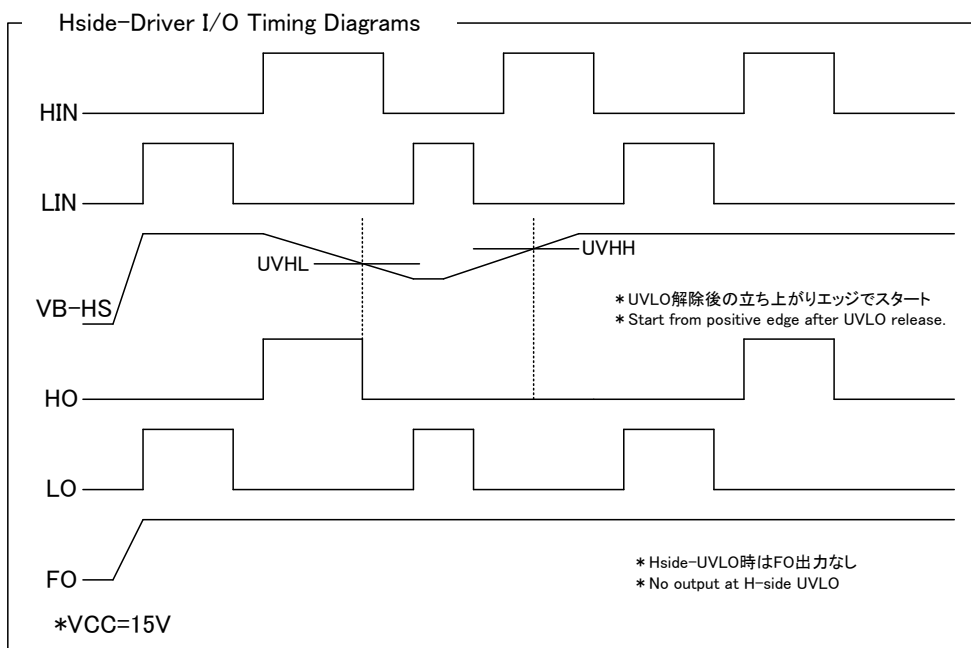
Hside-Driver I/O Timing Diagrams

HIN

LIN

UVHL

UVHH

VB-HS

＊UVLO解除後の立ち上がりエッジでスタート
＊Start from positive edge after UVLO release.

HO

LO

FO

＊Hside-UVLO時はFO出力なし
＊No output at H-side UVLO

*VCC=15V